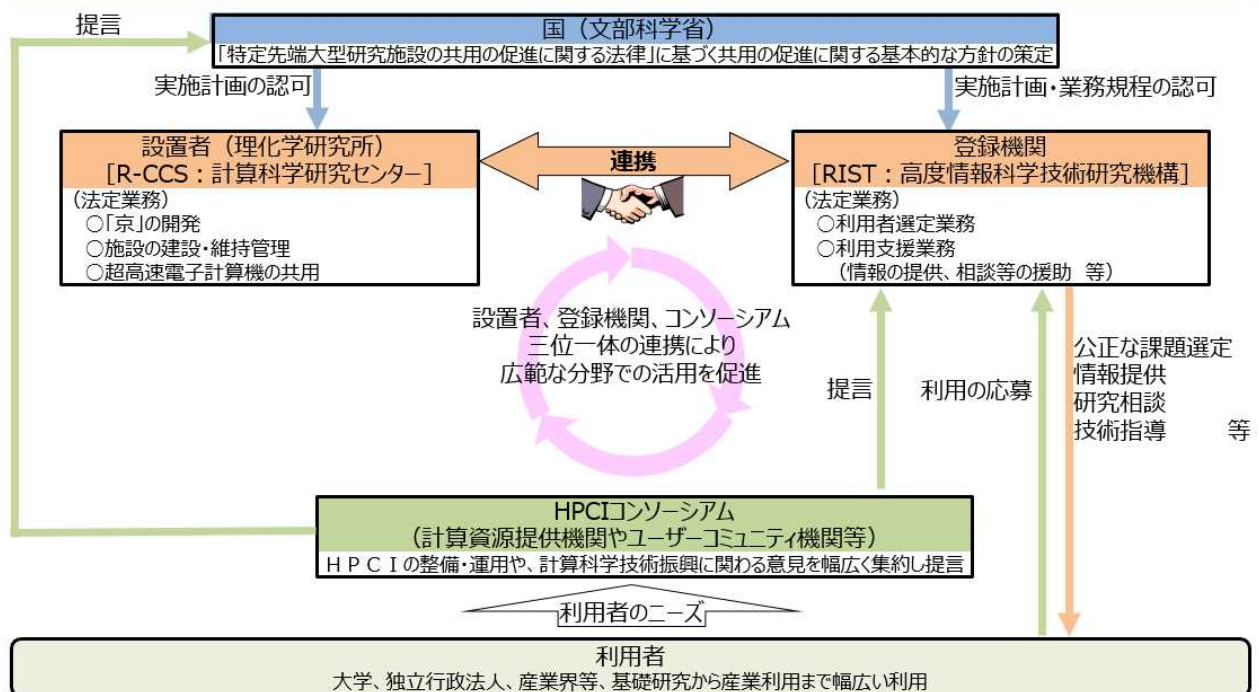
提言

国（文部科学省）
「特定先端大型研究施設の共用の促進に関する法律」に基づく共用の促進に関する基本的な方針の策定

実施計画の認可

実施計画・業務規程の認可

設置者（理化学研究所）
［R-CCS：計算科学研究センター］
（法定業務）
○「京」の開発
○施設の建設・維持管理
○超高速電子計算機の共用

連携

登録機関
［RIST：高度情報科学技術研究機構］
（法定業務）
○利用者選定業務
○利用支援業務
（情報の提供、相談等の援助　等）

設置者、登録機関、コンソーシアム
三位一体の連携により
広範な分野での活用を促進

提言

利用の応募

公正な課題選定
情報提供
研究相談
技術指導　　等

HPCIコンソーシアム
（計算資源提供機関やユーザーコミュニティ機関等）
ＨＰＣＩの整備・運用や、計算科学技術振興に関わる意見を幅広く集約し提言

利用者のニーズ

利用者
大学、独立行政法人、産業界等、基礎研究から産業利用まで幅広い利用